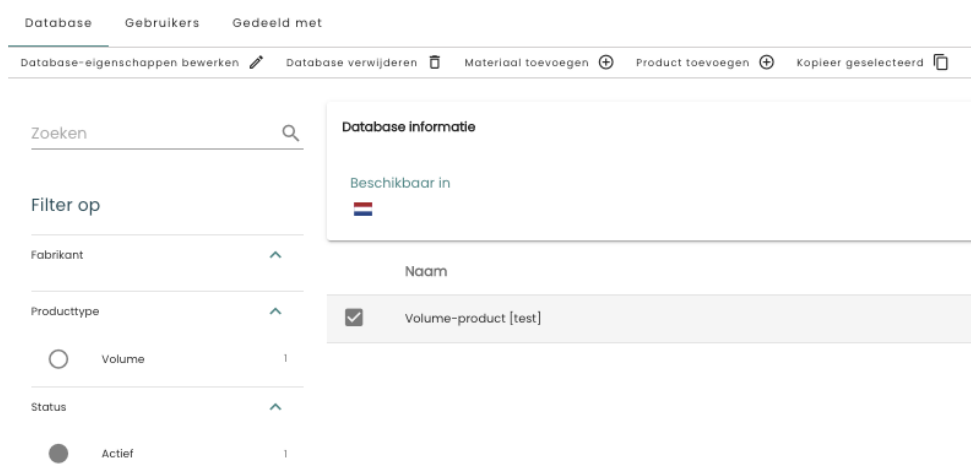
Database Gebruikers Gedeeld met

Database-eigenschappen bewerken Database verwijderen Materiaal toevoegen Product toevoegen Kopieer geselecteerd

Zoeken

Filter op

Fabrikant

Producttype

Volume 1

Status

Actief 1

Database informatie

Beschikbaar in

Naam

Volume-product [test]